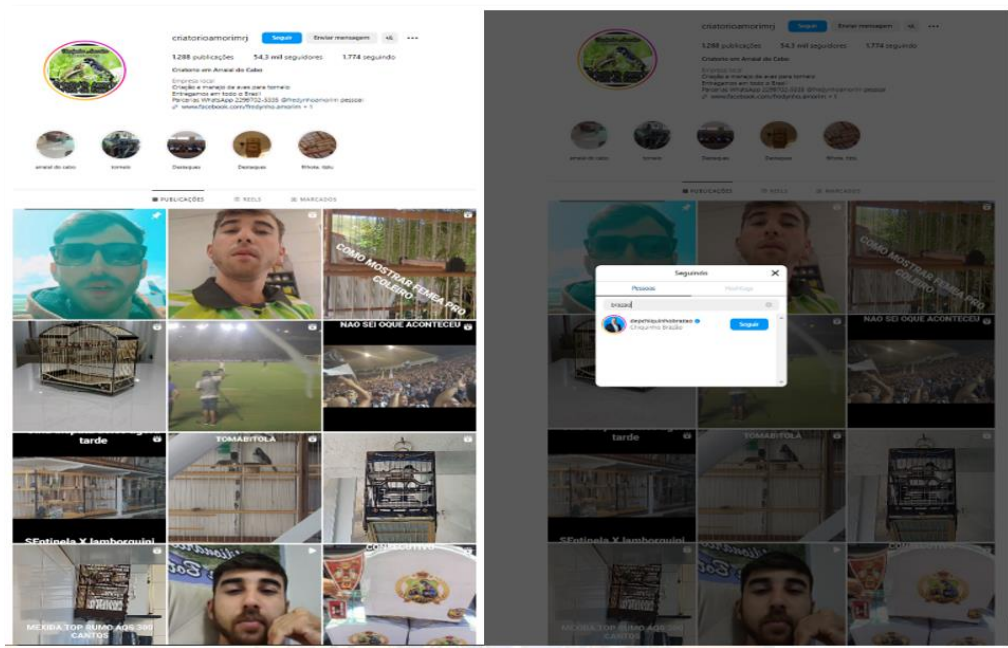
criatorioamorimrj Seguir Enviar mensagem

1.288 publicações 54,3 mil seguidores 1.774 seguindo

Criatorio em Arraial do Cabo

Empresa local
Criação e manejo de aves para torneio
Entregamos em todo o Brasil
Parcerias WhatsApp 2298702-5335 @fredynhoamorim pessoal
www.facebook.com/fredynho.amorim + 1

arraial do cabo torneio Destaques Destaques Rinola, Italu

PUBLICAÇÕES REELS MARCADOS

COMO MOSTRAR FEMEA PRO COLEIRO

NAO SEI OQUE ACONTECEU

tarde

TOMABITOLÁ

SEntinela X lamborguini

MEXIDA TOP RUMO AOS 300 CANTOS

criatorioamorimrj Seguir Enviar mensagem

1.288 publicações 54,3 mil seguidores 1.774 seguindo

Criatorio em Arraial do Cabo

Seguindo

Pessoas Hashtags

brazao

depchiquinhobrazao
Chiquinho Brazão

Seguir

arraial do cabo torneio Destaques Destaques Rinola, Italu

PUBLICAÇÕES REELS MARCADOS

COMO MOSTRAR FEMEA PRO COLEIRO

NAO SEI OQUE ACONTECEU

tarde

TOMABITOLÁ

SEntinela X lamborguini

MEXIDA TOP RUMO AOS 300 CANTOS